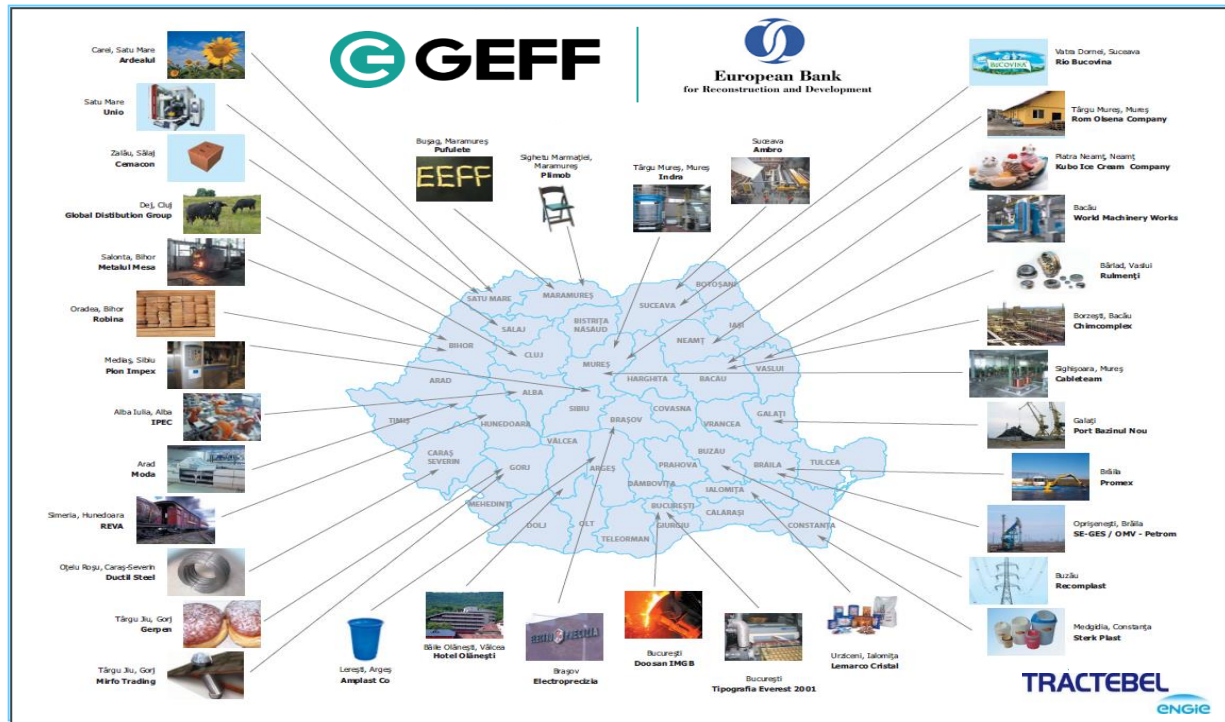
GEFF

European Bank for Reconstruction and Development

Carei, Satu Mare
Ardealul

Satu Mare
Unio

Zalău, Sălaj
Cemacon

Dej, Cluj
Global Distribution Group

Salonta, Bihor
Metalul Mesa

Oradea, Bihor
Robina

Mediaş, Sibiu
Pion Impex

Alba Iulia, Alba
IPEC

Arad
Moda

Simeria, Hunedoara
REVA

Oţelu Roşu, Caraş-Severin
Ductil Steel

Târgu Jiu, Gorj
Gerpen

Târgu Jiu, Gorj
Mirfo Trading

Buşag, Maramureş
Pufulete

EEFF

Sighetu Marmaţiei, Maramureş
Pilmob

Târgu Mureş, Mureş
Indra

Suceava
Ambro

Vatra Dornei, Suceava
Rio Bucovina

BUCOVINA

Târgu Mureş, Mureş
Rom Olsena Company

Piatra Neamţ, Neamţ
Kubo Ice Cream Company

Bacău
World Machinery Works

Bârlad, Vaslui
Rulmenţi

Borzeşti, Bacău
Chimcomplex

Sighişoara, Mureş
Cableteam

Galaţi
Port Bazinul Nou

Brăila
Promex

Oprişeneşti, Brăila
SE-GES / OMV - Petrom

Buzău
Recomplast

Medgidia, Constanţa
Sterk Plast

SATU MARE
MARAMUREŞ
BOTOŞANI
SUCEAVA
SĂLAJ
BISTRIŢA NĂSĂUD
IAŞI
NEAMŢ
BIHOR
CLUJ
MUREŞ
VASLUI
HARGHITA
BACĂU
ARAD
ALBA
SIBIU
COVASNA
GALAŢI
TIMIŞ
HUNEDOARA
BRAŞOV
VRANCEA
VÂLCEA
CARAŞ SEVERIN
BUZĂU
BRĂILA
TULCEA
GORJ
ARGEŞ
PRAHOVA
DÂMBOVIŢA
IALOMIŢA
MEHEDINŢI
BUCUREŞTI
CĂLĂRAŞI
CONSTANŢA
DOLJ
OLT
GIURGIU
TELEORMAN

Lereşti, Argeş
Amplast Co

Băile Olăneşti, Vâlcea
Hotel Olăneşti

ELECTROPRECIZIA

Braşov
Electroprecizia

Bucureşti
Doosan IMGB

Bucureşti
Tipografia Everest 2001

Urziceni, Ialomiţa
Lemarco Cristal

TRACTEBEL
ENGIE